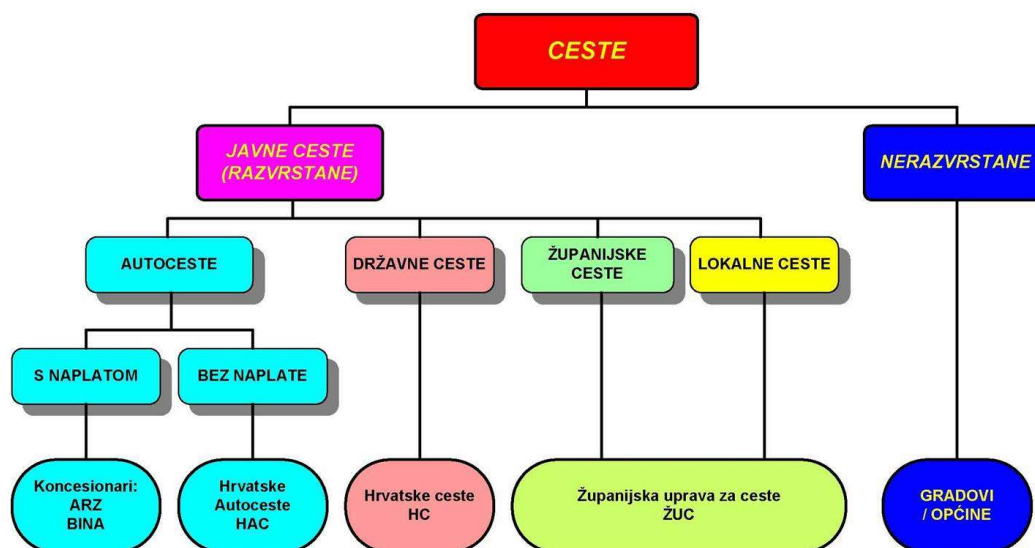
CESTE

JAVNE CESTE (RAZVRSTANE)

NERAZVRSTANE

AUTOCESTE

DRŽAVNE CESTE

ŽUPANIJSKE CESTE

LOKALNE CESTE

S NAPLATOM

BEZ NAPLATE

Koncesionari: ARZ BINA

Hrvatske Autoceste HAC

Hrvatske ceste HC

Županijska uprava za ceste ŽUC

GRADOVI / OPĆINE